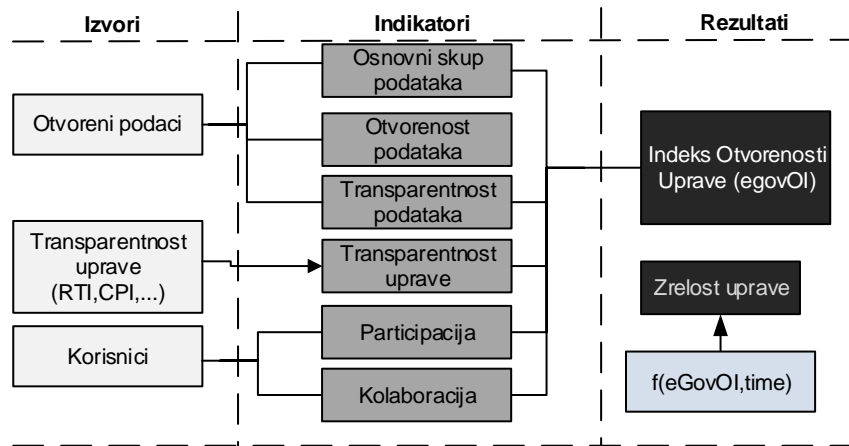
Izvori

Indikatori

Rezultati

Otvoreni podaci

Transparentnost uprave (RTI,CPI,...)

Korisnici

Osnovni skup podataka

Otvorenost podataka

Transparentnost podataka

Transparentnost uprave

Participacija

Kolaboracija

Indeks Otvorenosti Uprave (egovOI)

Zrelost uprave

f(eGovOI,time)